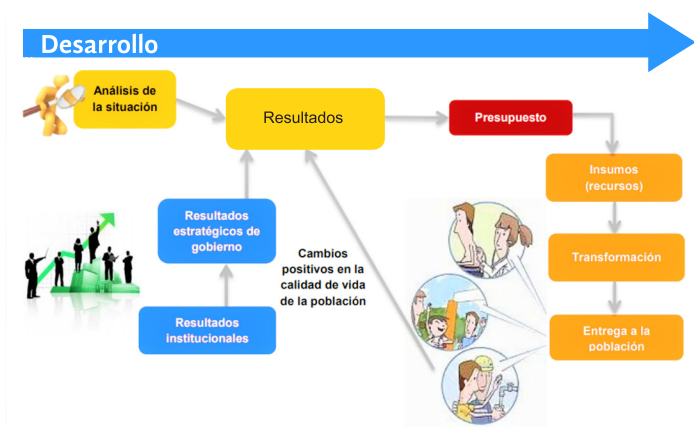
Desarrollo

Análisis de la situación

Resultados

Presupuesto

Insumos (recursos)

Resultados estratégicos de gobierno

Cambios positivos en la calidad de vida de la población

Transformación

Resultados institucionales

Entrega a la población